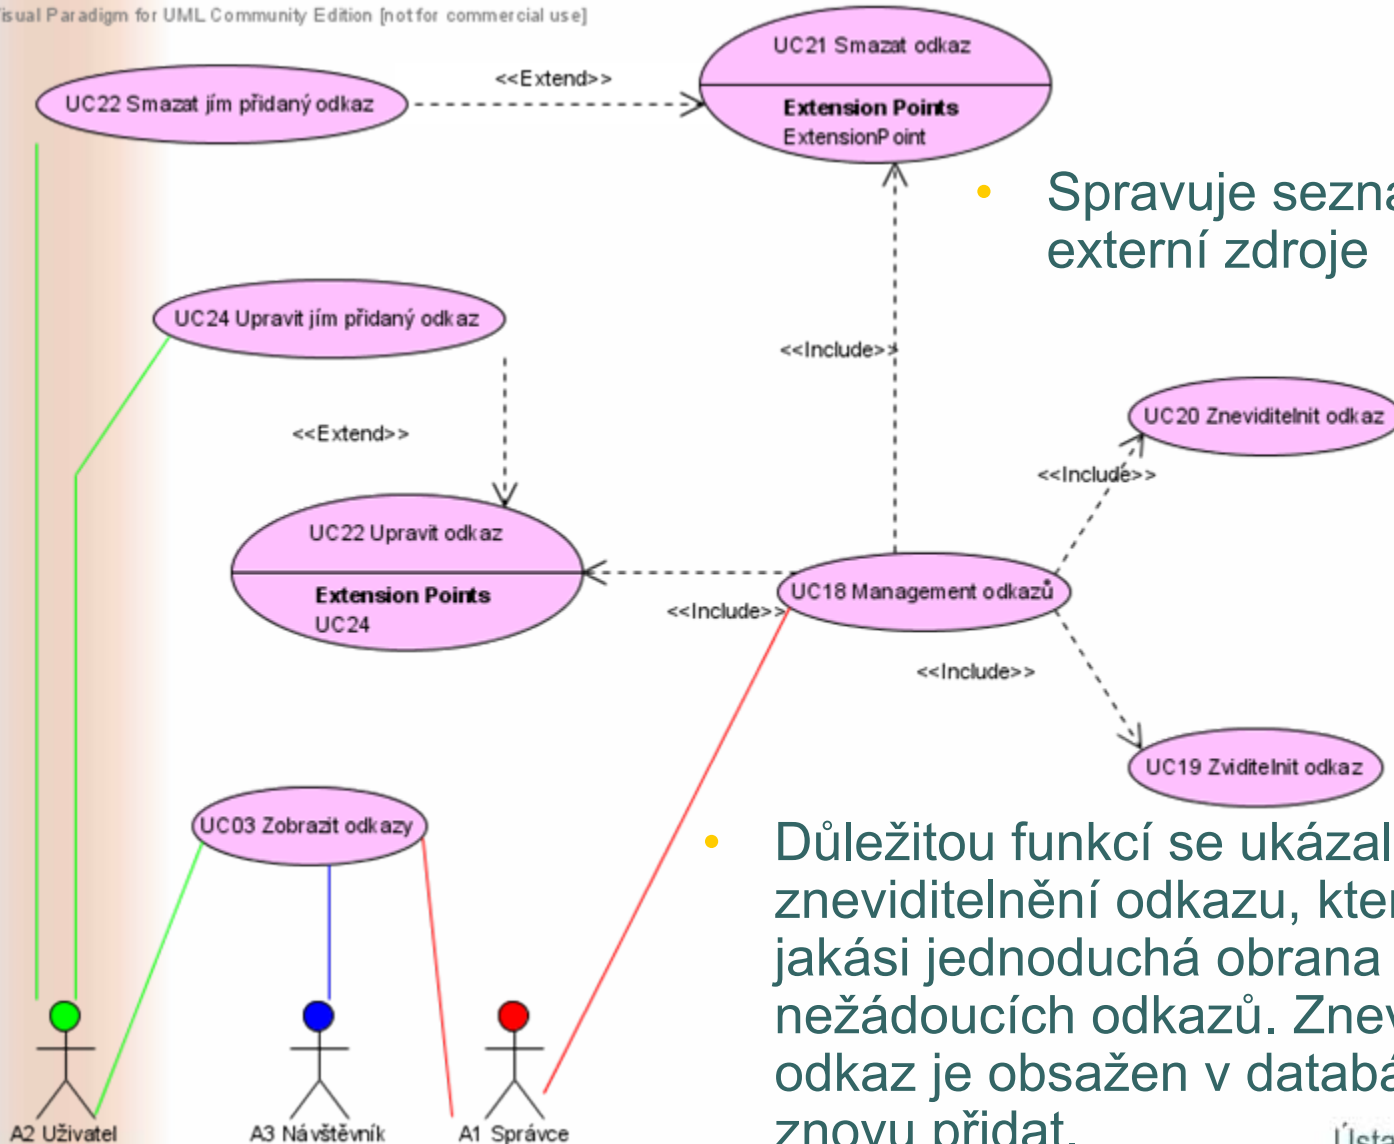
isual Paradigm for UML Community Edition [not for commercial use]

UC22 Smazat jím přidaný odkaz

<<Extend>>

UC21 Smazat odkaz

Extension Points
ExtensionPoint

Spravuje sezn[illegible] externí zdroje

UC24 Upravit jím přidaný odkaz

<<Include>>

UC20 Zneviditelnit odkaz

<<Extend>>

<<Include>>

UC22 Upravit odkaz

Extension Points
UC24

UC18 Management odkazů

<<Include>>

<<Include>>

UC19 Zviditelnit odkaz

UC03 Zobrazit odkazy

Důležitou funkcí se ukázal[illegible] zneviditelnění odkazu, kte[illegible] jakási jednoduchá obrana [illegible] nežádoucích odkazů. Zne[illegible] odkaz je obsažen v datab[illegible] znovu přidat.

A2 Uživatel

A3 Návštěvník

A1 Správce

Ústa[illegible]